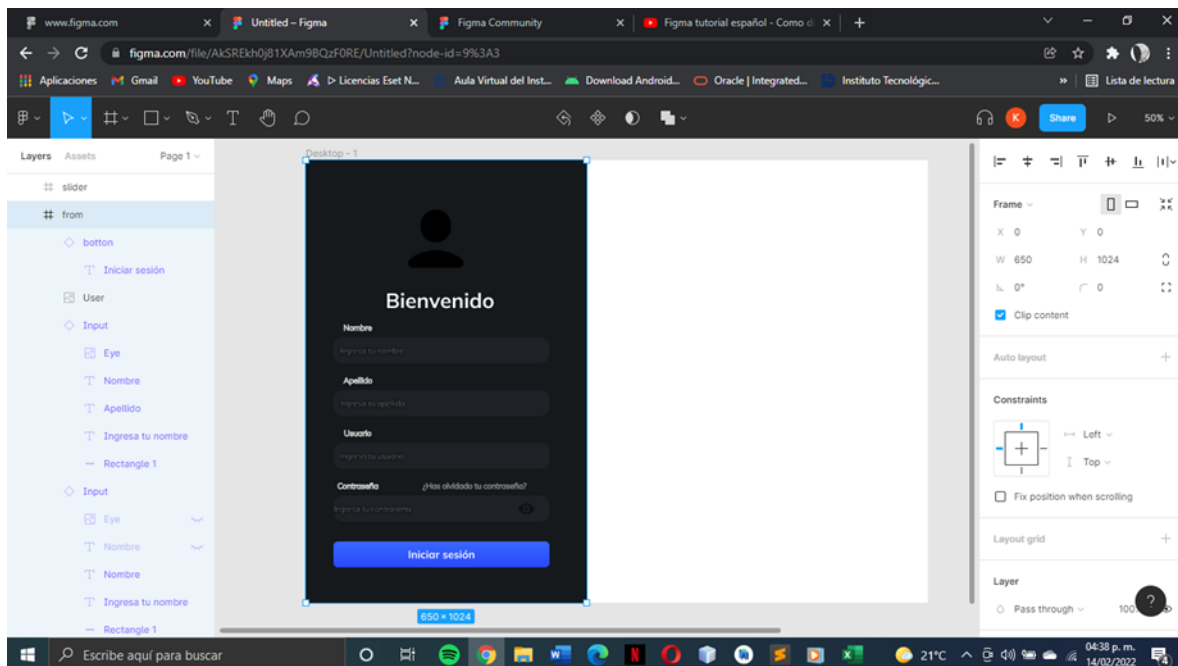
www.figma.com × Untitled – Figma × Figma Community × Figma tutorial español - Como c × +

figma.com/file/AkSREkh0j81XAm9BQzF0RE/Untitled?node-id=9%3A3

Aplicaciones Gmail YouTube Maps ▷ Licencias Eset N... Aula Virtual del Inst... Download Android... Oracle | Integrated... Instituto Tecnológic... » Lista de lectura

K Share ▷ 50%

Layers Assets Page 1

slider
from
botton
Iniciar sesión
User
Input
Eye
Nombre
Apellido
Ingresa tu nombre
Rectangle 1
Input
Eye
Nombre
Nombre
Ingresa tu nombre
Rectangle 1

Desktop – 1

Bienvenido

Nombre
Ingresa tu nombre
Apellido
Ingresa tu apellido
Usuario
Ingresa tu usuario
Contraseña ¿Has olvidado tu contraseña?
Ingresa tu contraseña
Iniciar sesión

650 × 1024

Frame
X 0 Y 0
W 650 H 1024
0° 0
Clip content
Auto layout
Constraints
Left
Top
Fix position when scrolling
Layout grid
Layer
Pass through 100

Escribe aquí para buscar
21°C 04:38 p. m. 14/02/2022